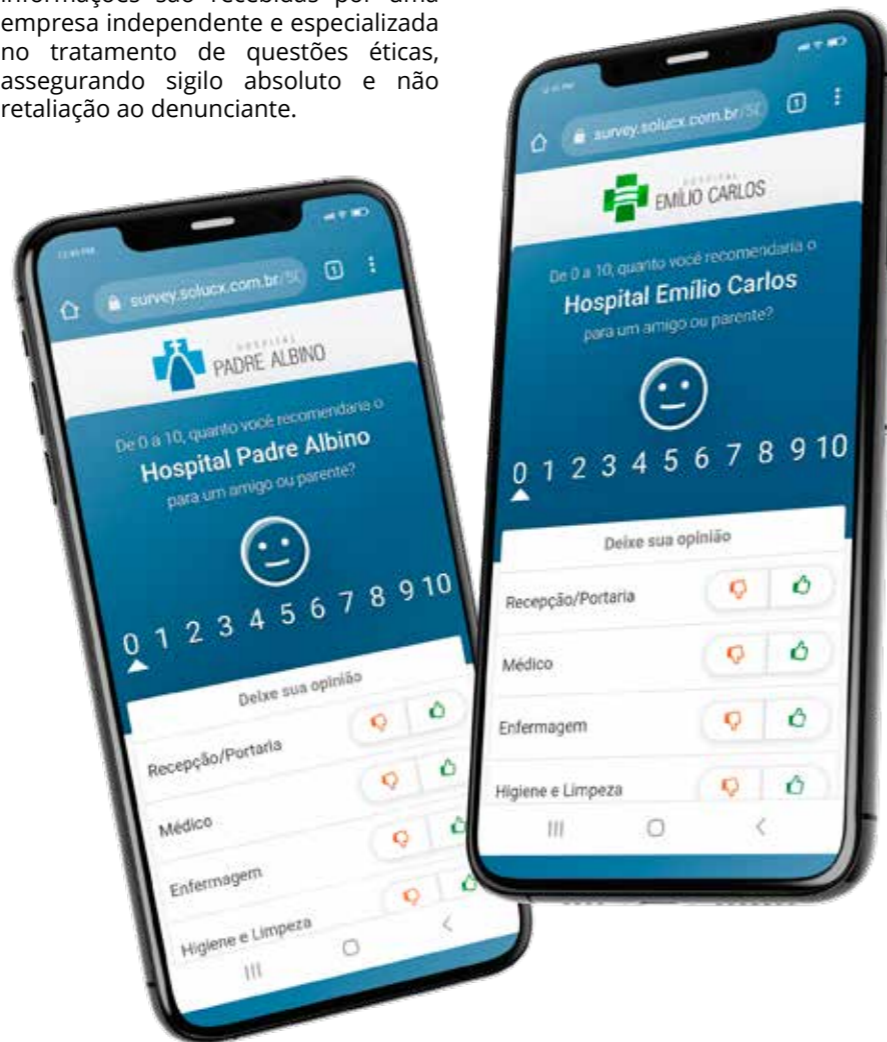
informações são recebidas por uma empresa independente e especializada no tratamento de questões éticas, assegurando sigilo absoluto e não retaliação ao denunciante.

survey.solucx.com.br/5C

HOSPITAL
PADRE ALBINO

De 0 a 10, quanto você recomendaria o
Hospital Padre Albino
para um amigo ou parente?

0 1 2 3 4 5 6 7 8 9 10

Deixe sua opinião

Recepção/Portaria

Médico

Enfermagem

Higiene e Limpeza

survey.solucx.com.br/5C

HOSPITAL
EMÍLIO CARLOS

De 0 a 10, quanto você recomendaria o
Hospital Emílio Carlos
para um amigo ou parente?

0 1 2 3 4 5 6 7 8 9 10

Deixe sua opinião

Recepção/Portaria

Médico

Enfermagem

Higiene e Limpeza